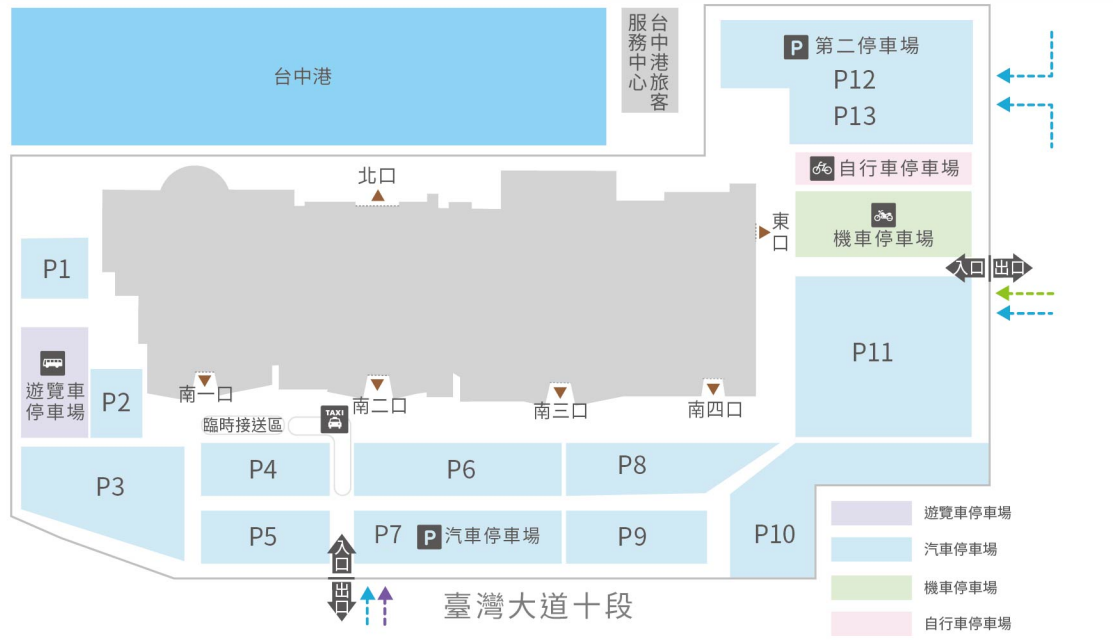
台中港

台中港旅客服務中心

P 第二停車場
P12
P13

自行車停車場

機車停車場

北口

東口

入口 出口

P1

遊覽車停車場

P2

P11

南一口

南二口

南三口

南四口

臨時接送區

TAXI

P3

P4

P6

P8

P5

P7

P 汽車停車場

P9

P10

入口

出口

臺灣大道十段

遊覽車停車場
汽車停車場
機車停車場
自行車停車場